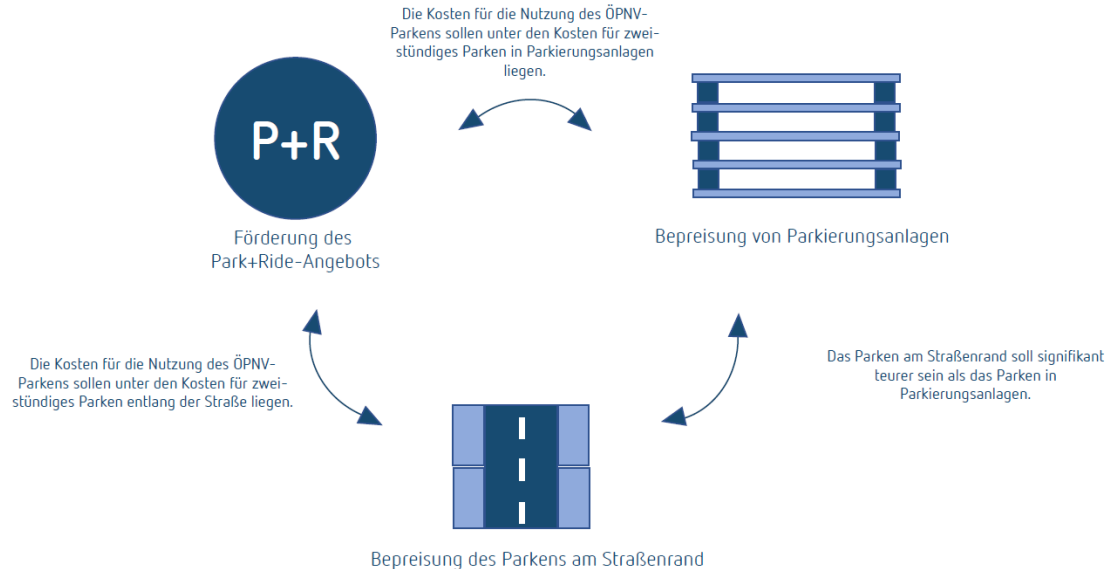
Die Kosten für die Nutzung des ÖPNV-Parkens sollen unter den Kosten für zweistündiges Parken in Parkierungsanlagen liegen.

P+R

Förderung des Park+Ride-Angebots

Bepreisung von Parkierungsanlagen

Die Kosten für die Nutzung des ÖPNV-Parkens sollen unter den Kosten für zweistündiges Parken entlang der Straße liegen.

Das Parken am Straßenrand soll signifikant teurer sein als das Parken in Parkierungsanlagen.

Bepreisung des Parkens am Straßenrand